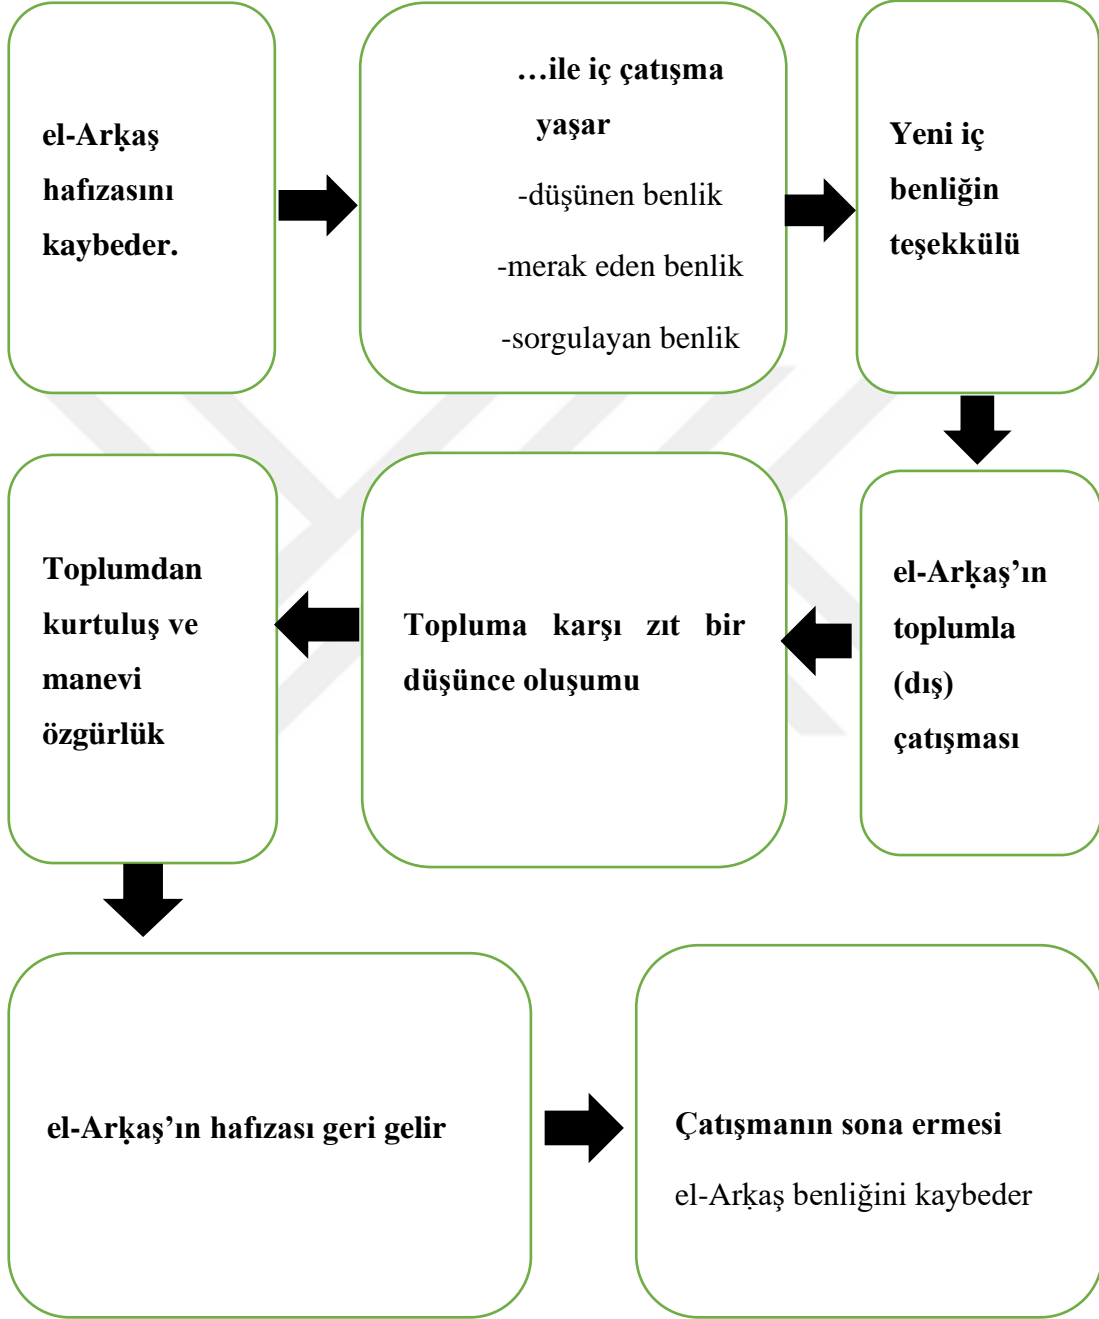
el-Arḳaş hafızasını kaybeder.

…ile iç çatışma yaşar

-düşünen benlik

-merak eden benlik

-sorgulayan benlik

Yeni iç benliğin teşekkülü

el-Arḳaş'ın toplumla (dış) çatışması

Topluma karşı zıt bir düşünce oluşumu

Toplumdan kurtuluş ve manevi özgürlük

el-Arḳaş'ın hafızası geri gelir

Çatışmanın sona ermesi

el-Arḳaş benliğini kaybeder